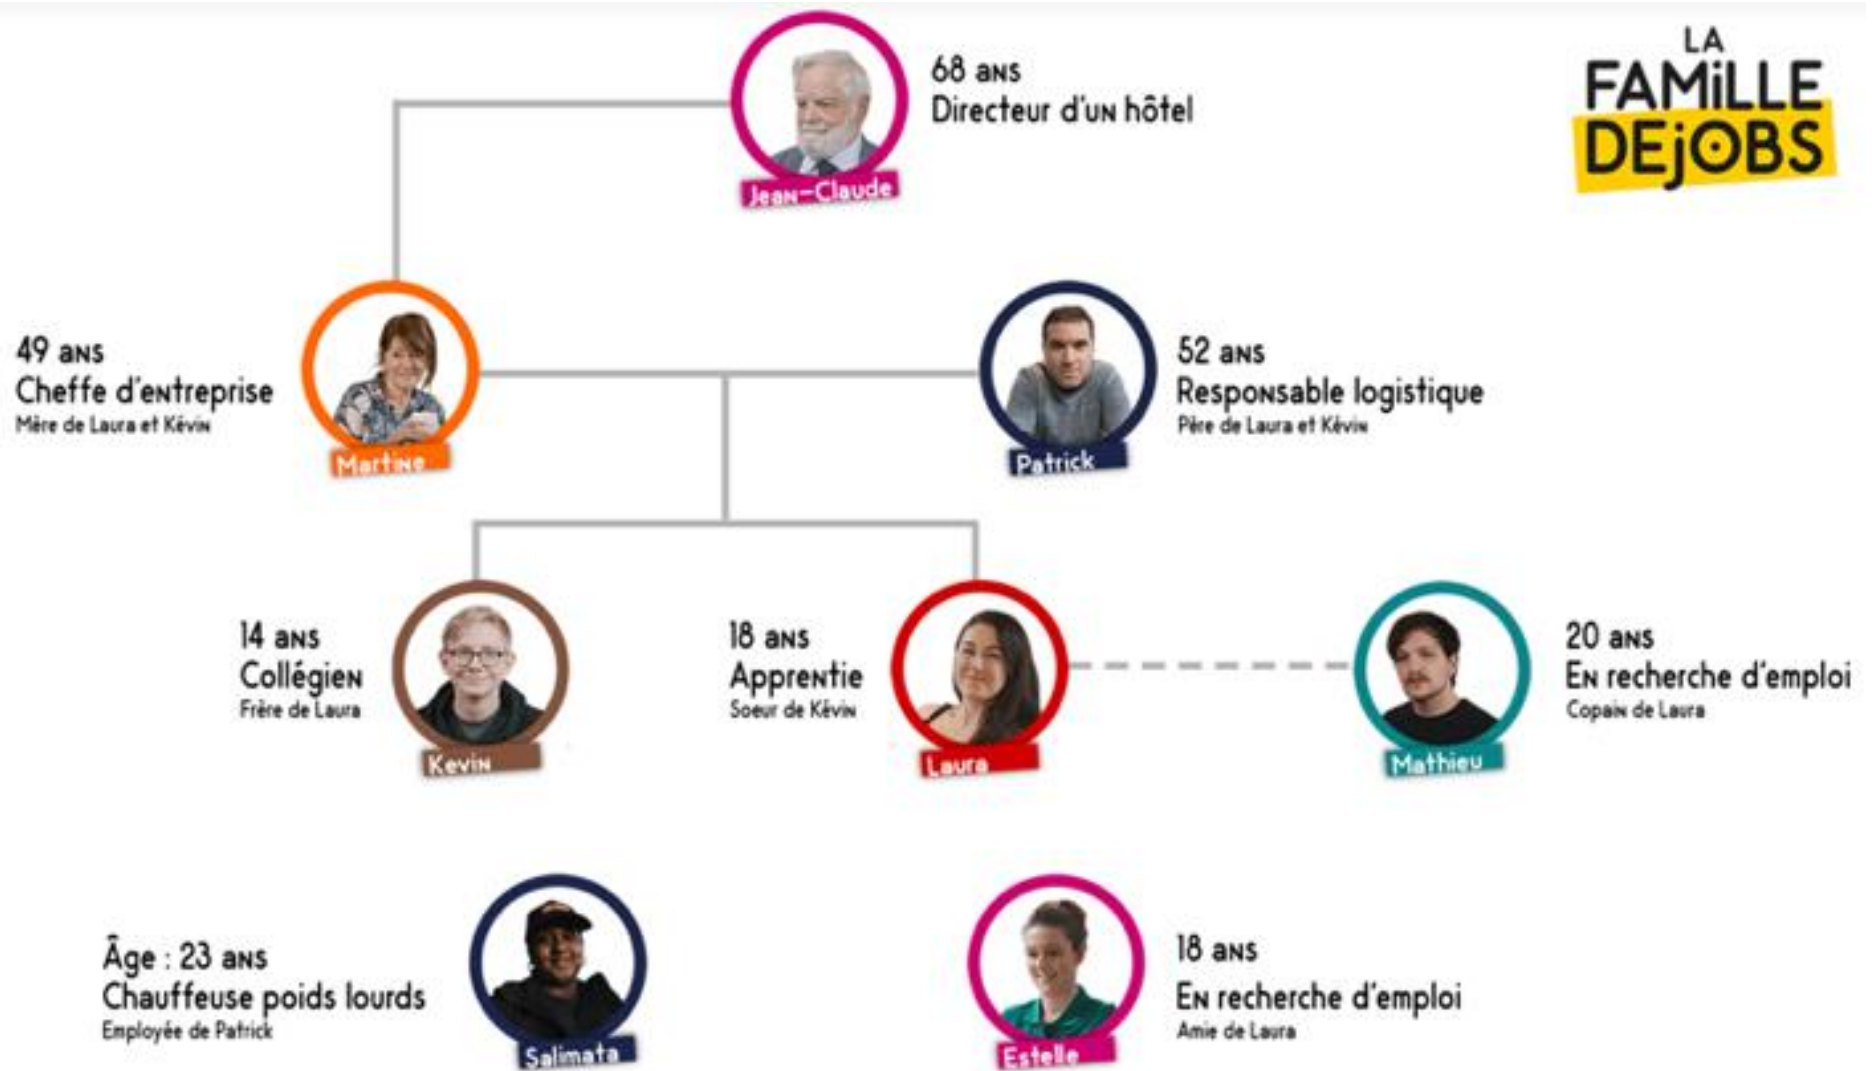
LA FAMiLLE DEjOBS

68 ans
Directeur d'un hôtel
Jean-Claude

49 ans
Cheffe d'entreprise
Mère de Laura et Kévin
Martine

52 ans
Responsable logistique
Père de Laura et Kévin
Patrick

14 ans
Collégien
Frère de Laura
Kevin

18 ans
Apprentie
Soeur de Kévin
Laura

20 ans
En recherche d'emploi
Copain de Laura
Mathieu

Âge : 23 ans
Chauffeuse poids lourds
Employée de Patrick
Salimata

18 ans
En recherche d'emploi
Amie de Laura
Estelle